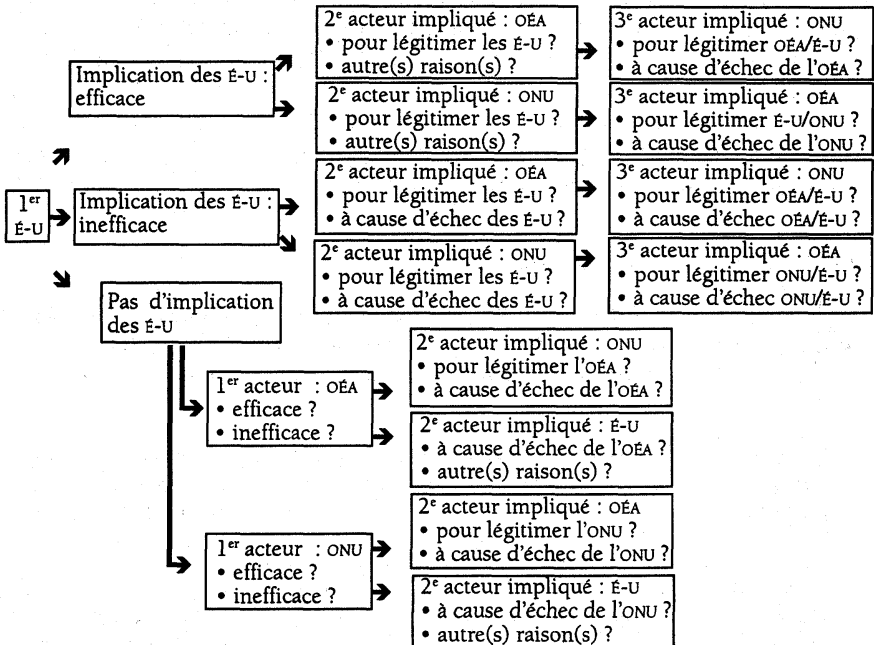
1$^{er}$ É-U

Implication des É-U : efficace

2$^{e}$ acteur impliqué : OÉA
• pour légitimer les É-U ?
• autre(s) raison(s) ?

3$^{e}$ acteur impliqué : ONU
• pour légitimer OÉA/É-U ?
• à cause d'échec de l'OÉA ?

2$^{e}$ acteur impliqué : ONU
• pour légitimer les É-U ?
• autre(s) raison(s) ?

3$^{e}$ acteur impliqué : OÉA
• pour légitimer É-U/ONU ?
• à cause d'échec de l'ONU ?

Implication des É-U : inefficace

2$^{e}$ acteur impliqué : OÉA
• pour légitimer les É-U ?
• à cause d'échec des É-U ?

3$^{e}$ acteur impliqué : ONU
• pour légitimer OÉA/É-U ?
• à cause d'échec OÉA/É-U ?

2$^{e}$ acteur impliqué : ONU
• pour légitimer les É-U ?
• à cause d'échec des É-U ?

3$^{e}$ acteur impliqué : OÉA
• pour légitimer ONU/É-U ?
• à cause d'échec ONU/É-U ?

Pas d'implication des É-U

1$^{er}$ acteur : OÉA
• efficace ?
• inefficace ?

2$^{e}$ acteur impliqué : ONU
• pour légitimer l'OÉA ?
• à cause d'échec de l'OÉA ?

2$^{e}$ acteur impliqué : É-U
• à cause d'échec de l'OÉA ?
• autre(s) raison(s) ?

1$^{er}$ acteur : ONU
• efficace ?
• inefficace ?

2$^{e}$ acteur impliqué : OÉA
• pour légitimer l'ONU ?
• à cause d'échec de l'ONU ?

2$^{e}$ acteur impliqué : É-U
• à cause d'échec de l'ONU ?
• autre(s) raison(s) ?